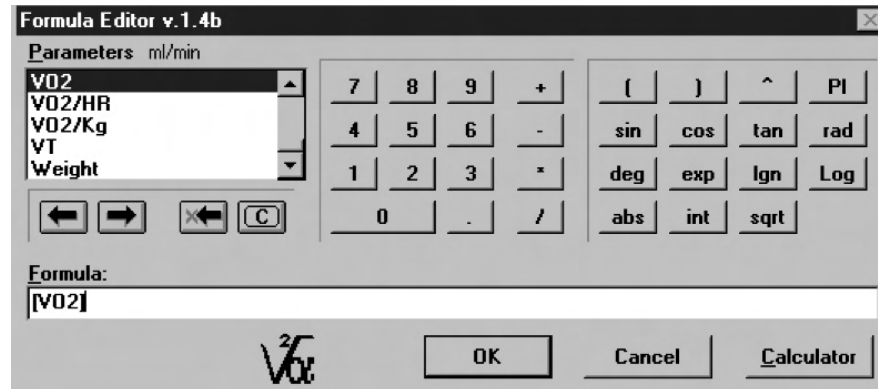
Formula Editor v.1.4b

Parameters ml/min

V02
V02/HR
V02/Kg
VT
Weight

C

7 8 9 +
4 5 6 -
1 2 3 *
0 . /

( ) ^ PI
sin cos tan rad
deg exp lgn Log
abs int sqrt

Formula:

[V02]

$\sqrt[2]{x}$

OK

Cancel

Calculator